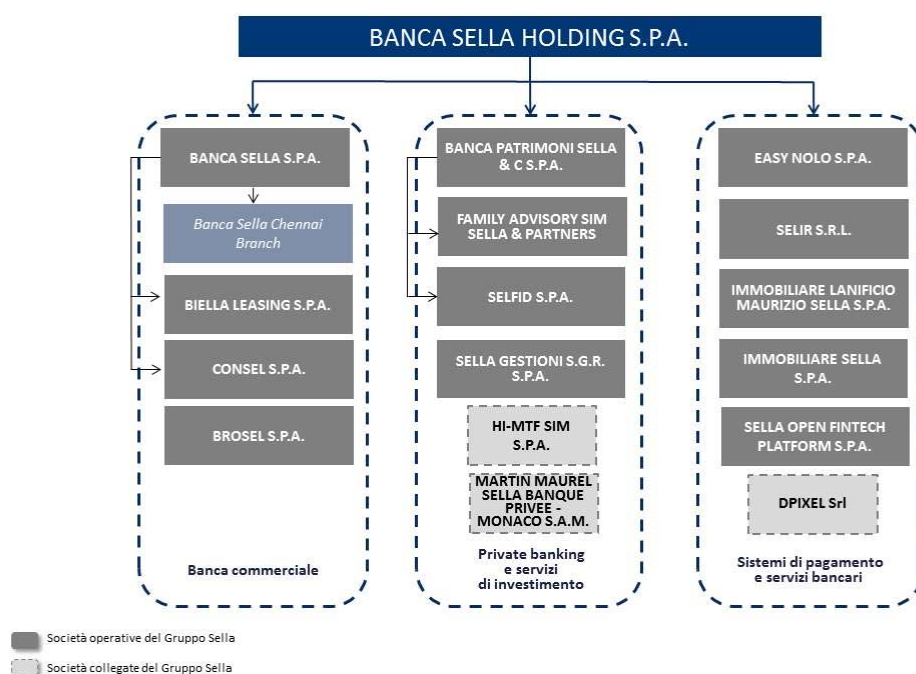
BANCA SELLA HOLDING S.P.A.

BANCA SELLA S.P.A.

Banca Sella Chennai Branch

BIELLA LEASING S.P.A.

CONSEL S.P.A.

BROSEL S.P.A.

Banca commerciale

BANCA PATRIMONI SELLA & C S.P.A.

FAMILY ADVISORY SIM SELLA & PARTNERS

SELFID S.P.A.

SELLA GESTIONI S.G.R. S.P.A.

HI-MTF SIM S.P.A.

MARTIN MAUREL SELLA BANQUE PRIVEE - MONACO S.A.M.

Private banking e servizi di investimento

EASY NOLO S.P.A.

SELIR S.R.L.

IMMOBILIARE LANIFICIO MAURIZIO SELLA S.P.A.

IMMOBILIARE SELLA S.P.A.

SELLA OPEN FINTECH PLATFORM S.P.A.

DPIXEL Srl

Sistemi di pagamento e servizi bancari

Società operative del Gruppo Sella

Società collegate del Gruppo Sella